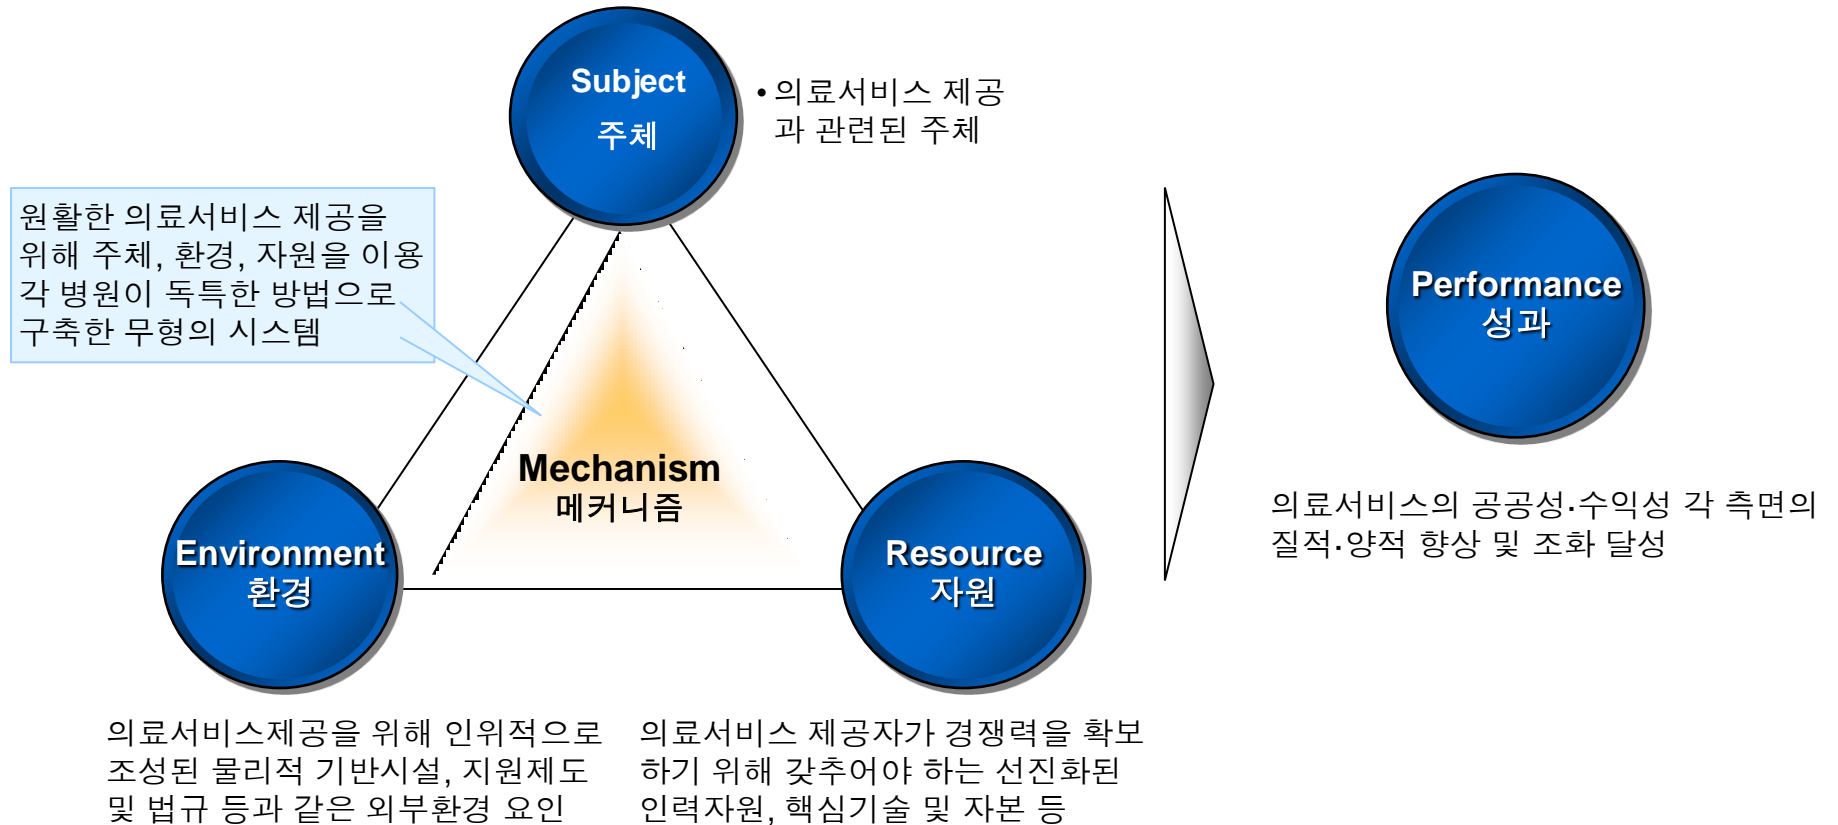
Subject
주체

• 의료서비스 제공과 관련된 주체

원활한 의료서비스 제공을 위해 주체, 환경, 자원을 이용 각 병원이 독특한 방법으로 구축한 무형의 시스템

Mechanism
메커니즘

Environment
환경

Resource
자원

Performance
성과

의료서비스의 공공성·수익성 각 측면의 질적·양적 향상 및 조화 달성

의료서비스제공을 위해 인위적으로 조성된 물리적 기반시설, 지원제도 및 법규 등과 같은 외부환경 요인

의료서비스 제공자가 경쟁력을 확보하기 위해 갖추어야 하는 선진화된 인력자원, 핵심기술 및 자본 등